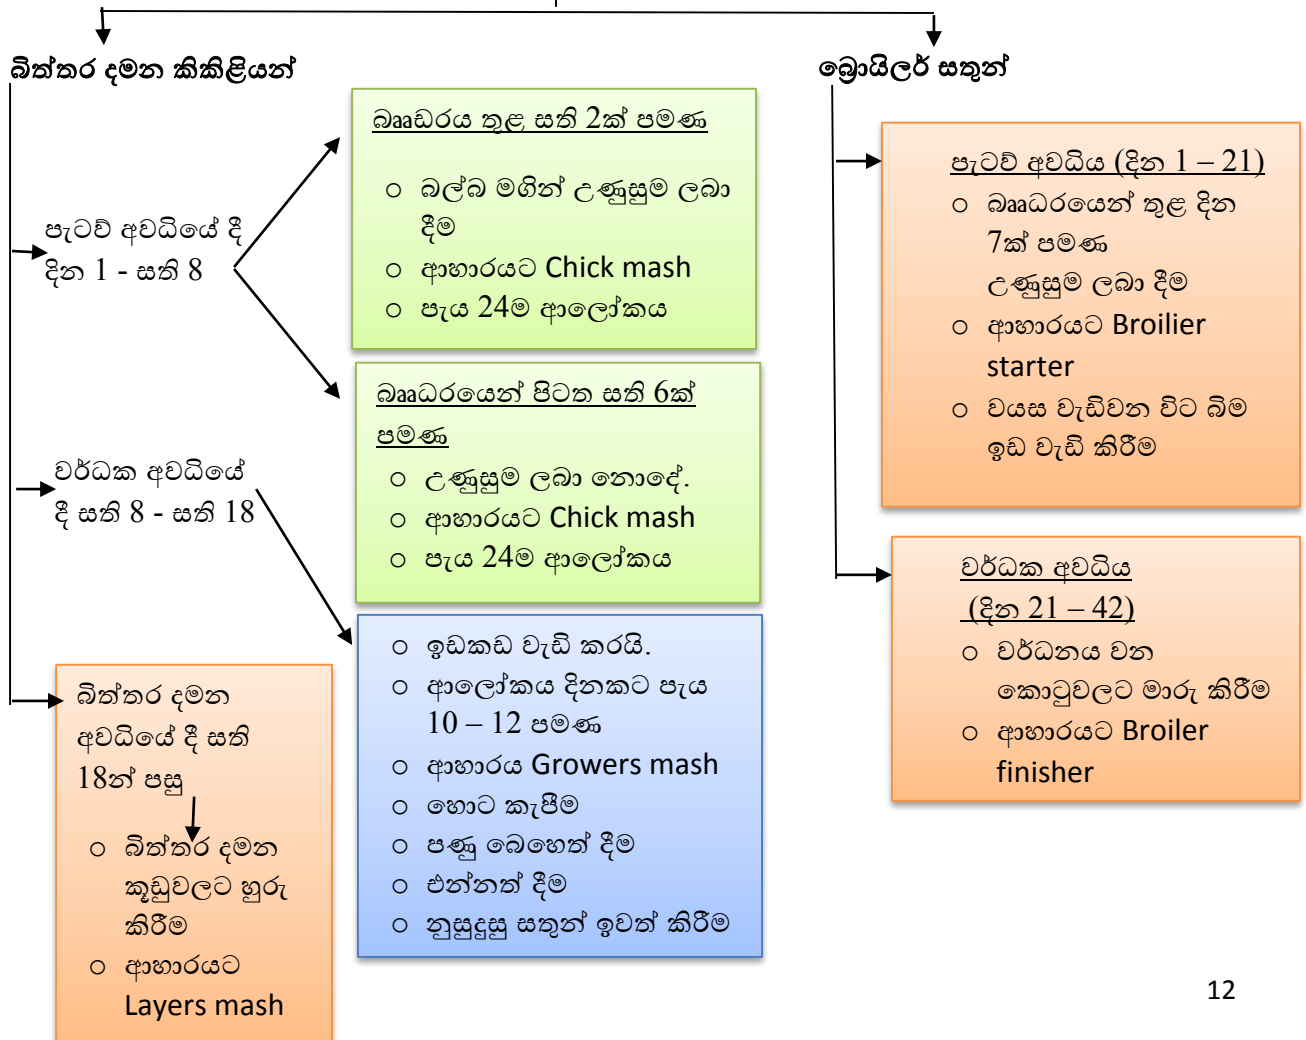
බිත්තර දමන කිකිළියන්

බ්‍රොයිලර් සතුන්

පැටව් අවධියේ දී දින 1 - සති 8

බෲඩරය තුළ සති 2ක් පමණ

- බල්බ මගින් උණුසුම ලබා දීම
- ආහාරයට Chick mash
- පැය 24ම ආලෝකය

බෲඩරයෙන් පිටත සති 6ක් පමණ

- උණුසුම ලබා නොදේ.
- ආහාරයට Chick mash
- පැය 24ම ආලෝකය

වර්ධක අවධියේ දී සති 8 - සති 18

- ඉඩකඩ වැඩි කරයි.
- ආලෝකය දිනකට පැය 10 – 12 පමණ
- ආහාරය Growers mash
- හොට කැපීම
- පණු බෙහෙත් දීම
- එන්නත් දීම
- නුසුදුසු සතුන් ඉවත් කිරීම

බිත්තර දමන අවධියේ දී සති 18න් පසු

- බිත්තර දමන කූඩුවලට හුරු කිරීම
- ආහාරයට Layers mash

පැටව් අවධිය (දින 1 – 21)

- බෲඩරයෙන් තුළ දින 7ක් පමණ උණුසුම ලබා දීම
- ආහාරයට Broilier starter
- වයස වැඩිවන විට බිම ඉඩ වැඩි කිරීම

වර්ධක අවධිය (දින 21 – 42)

- වර්ධනය වන කොටුවලට මාරු කිරීම
- ආහාරයට Broiler finisher

12